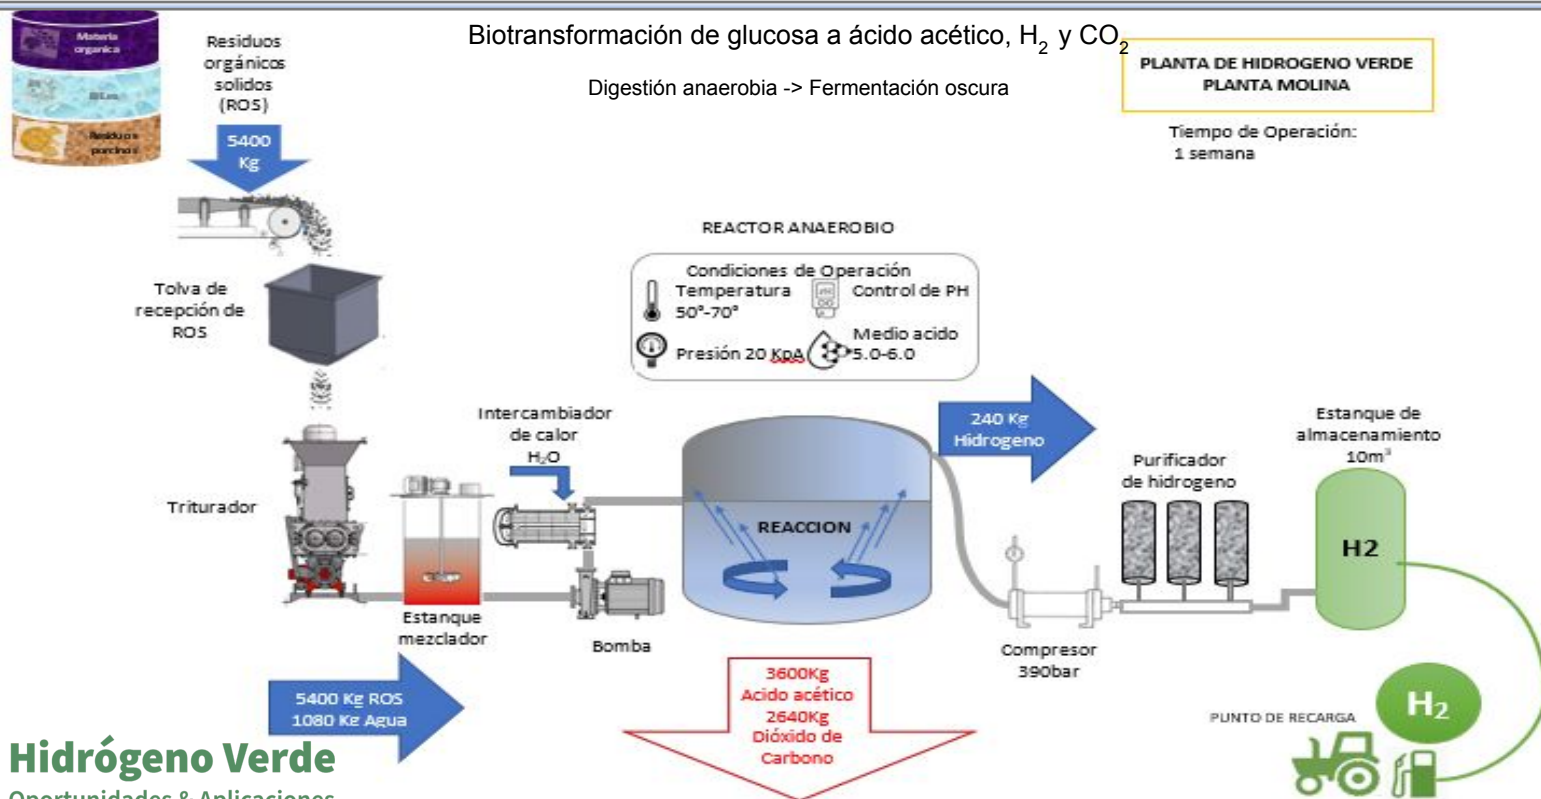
Materia organica
Bitos
Residuos porcinos

Residuos orgánicos solidos (ROS)

5400 Kg

Biotransformación de glucosa a ácido acético, $H_2$ y $CO_2$

Digestión anaerobia -> Fermentación oscura

PLANTA DE HIDROGENO VERDE
PLANTA MOLINA

Tiempo de Operación:
1 semana

REACTOR ANAEROBIO

Condiciones de Operación
Temperatura 50°-70°
Control de PH
Presión 20 KpA
Medio acido 5.0-6.0

Tolva de recepción de ROS

Intercambiador de calor $H_2O$

240 Kg Hidrogeno

Estanque de almacenamiento 10m³

Purificador de hidrogeno

Triturador

REACCION

H2

Estanque mezclador

Bomba

Compresor 390bar

5400 Kg ROS
1080 Kg Agua

3600Kg
Acido acético
2640Kg
Dióxido de Carbono

PUNTO DE RECARGA

$H_2$

Hidrógeno Verde
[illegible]